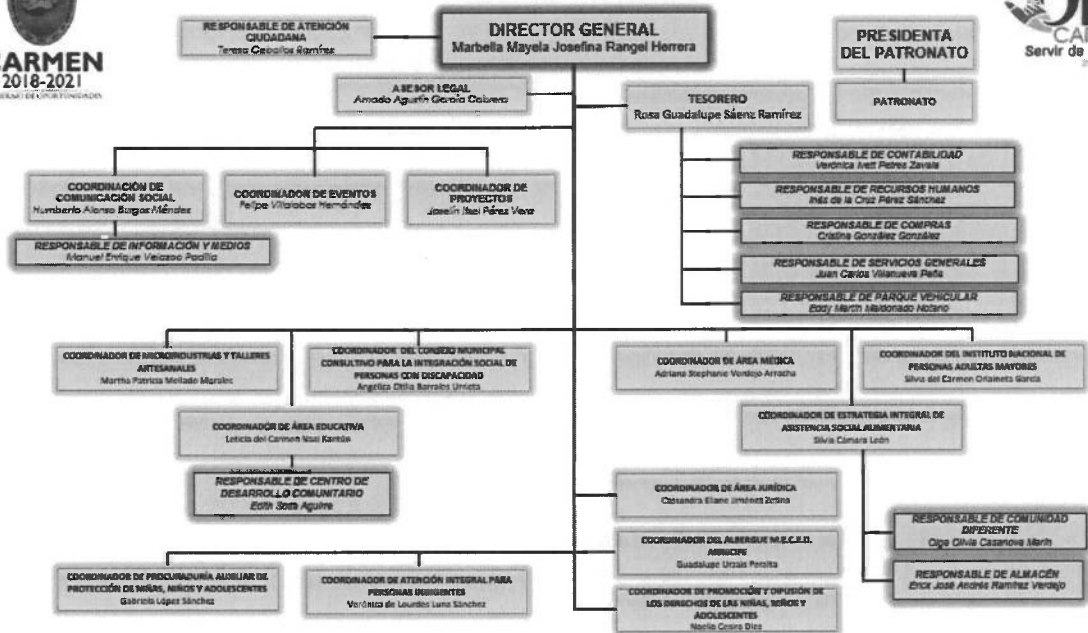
CARMEN
2018-2021

RESPONSABLE DE ATENCIÓN CIUDADANA
Teresa Caballos Ramírez

DIRECTOR GENERAL
Marbella Mayela Josefina Rangel Herrera

PRESIDENTA DEL PATRONATO

CAR
Servir de

ASESOR LEGAL
Amado Agustín García Cabrera

TESORERO
Rosa Guadalupe Sáenz Ramírez

PATRONATO

RESPONSABLE DE CONTABILIDAD
Verónica Ivett Pérez Zavala

RESPONSABLE DE RECURSOS HUMANOS
Inés de la Cruz Pérez Sánchez

RESPONSABLE DE COMPRAS
Cristina González González

RESPONSABLE DE SERVICIOS GENERALES
Juan Carlos Villanueva Peña

RESPONSABLE DE PARQUE VEHICULAR
Eddy Martín Maldonado Notario

COORDINACIÓN DE COMUNICACIÓN SOCIAL
Humberto Alonso Burgos Méndez

COORDINADOR DE EVENTOS
Felipe Villalobos Hernández

COORDINADOR DE PROYECTOS
Joselin Itzel Pérez Vera

RESPONSABLE DE INFORMACIÓN Y MEDIOS
Manuel Enrique Velazco Padilla

COORDINADOR DE MICROINDUSTRIAS Y TALLERES ARTESANALES
Martha Patricia Mellado Morales

COORDINADOR DEL CONSEJO MUNICIPAL CONSULTIVO PARA LA INTEGRACIÓN SOCIAL DE PERSONAS CON DISCAPACIDAD
Angélica Otilia Barrales Urrieta

COORDINADOR DE ÁREA MÉDICA
Adriana Stephanie Verdejo Arrocha

COORDINADOR DEL INSTITUTO NACIONAL DE PERSONAS ADULTAS MAYORES
Silvia del Carmen Orlaineta García

COORDINADOR DE ÁREA EDUCATIVA
Leticia del Carmen Noal Kantún

COORDINADOR DE ESTRATEGIA INTEGRAL DE ASISTENCIA SOCIAL ALIMENTARIA
Silvia Cámara León

RESPONSABLE DE CENTRO DE DESARROLLO COMUNITARIO
Edith Sosa Aguirre

COORDINADOR DE ÁREA JURÍDICA
Casandra Eliane Jiménez Zetina

RESPONSABLE DE COMUNIDAD DIFERENTE
Olga Olivia Cazanova Marín

COORDINADOR DEL ALBERGUE M.E.C.E.D. MUNICIPAL
Guadalupe Urzaiz Peralta

RESPONSABLE DE ALMACÉN
Erick José Andrés Ramírez Verdejo

COORDINADOR DE PROCURADURÍA AUXILIAR DE PROTECCIÓN DE NIÑAS, NIÑOS Y ADOLESCENTES
Gabriela López Sánchez

COORDINADOR DE ATENCIÓN INTEGRAL PARA PERSONAS INDIGENTES
Verónica de Lourdes Luna Sánchez

COORDINADOR DE PROMOCIÓN Y DIFUSIÓN DE LOS DERECHOS DE LAS NIÑAS, NIÑOS Y ADOLESCENTES
Noelia Cruz Díaz